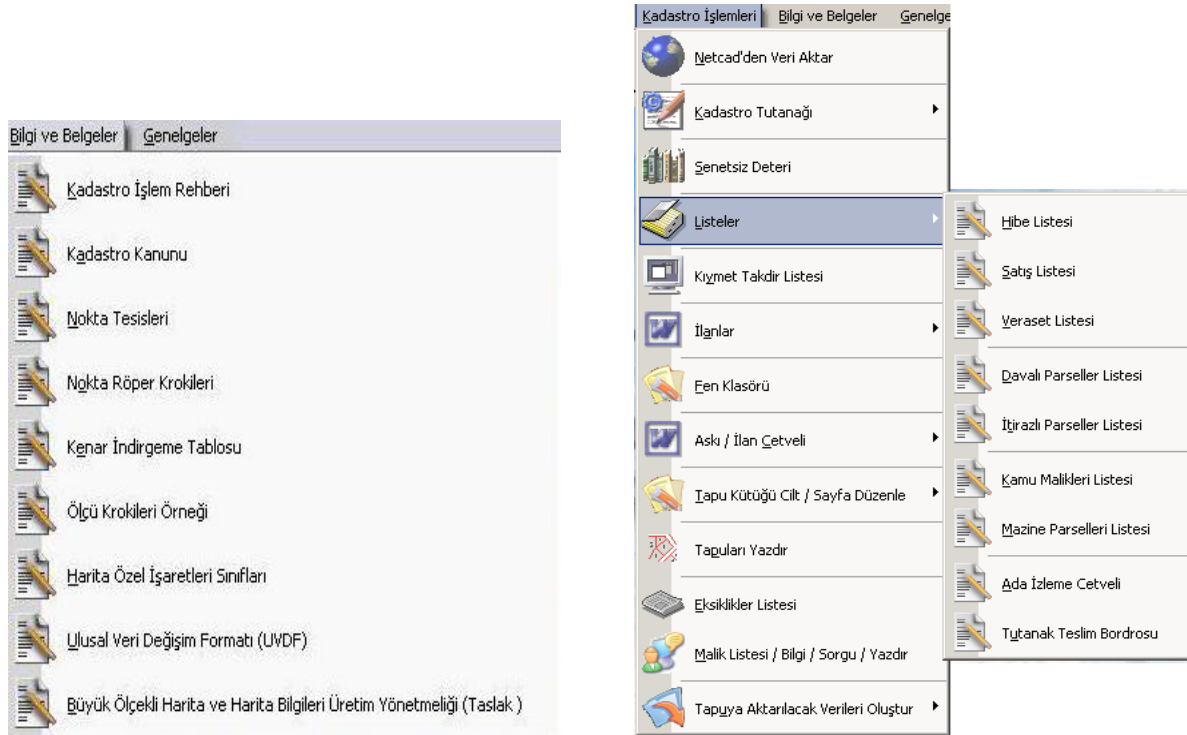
Bilgi ve Belgeler | Genelgeler

Kadastro İşlem Rehberi

Kadastro Kanunu

Nokta Tesisleri

Nokta Röper Krokileri

Kenar İndirgeme Tablosu

Ölçü Krokileri Örneği

Harita Özel İşaretleri Sınıfları

Ulusal Veri Değişim Formatı (UVDF)

Büyük Ölçekli Harita ve Harita Bilgileri Üretim Yönetmeliği (Taslak )

Kadastro İşlemleri | Bilgi ve Belgeler | Genelge

Netcad'den Veri Aktar

Kadastro Tutanağı

Senetsiz Deteri

Listeler

Kıymet Takdir Listesi

İlanlar

Fen Klasörü

Askı / İlan Cetveli

Tapu Kütüğü Cilt / Sayfa Düzenle

Tapuları Yazdır

Eksiklikler Listesi

Malik Listesi / Bilgi / Sorgu / Yazdır

Tapuya Aktarılacak Verileri Oluştur

Hibe Listesi

Satış Listesi

Veraset Listesi

Davalı Parseller Listesi

İtirazlı Parseller Listesi

Kamu Malikleri Listesi

Mazine Parselleri Listesi

Ada İzleme Cetveli

Tutanak Teslim Bordrosu